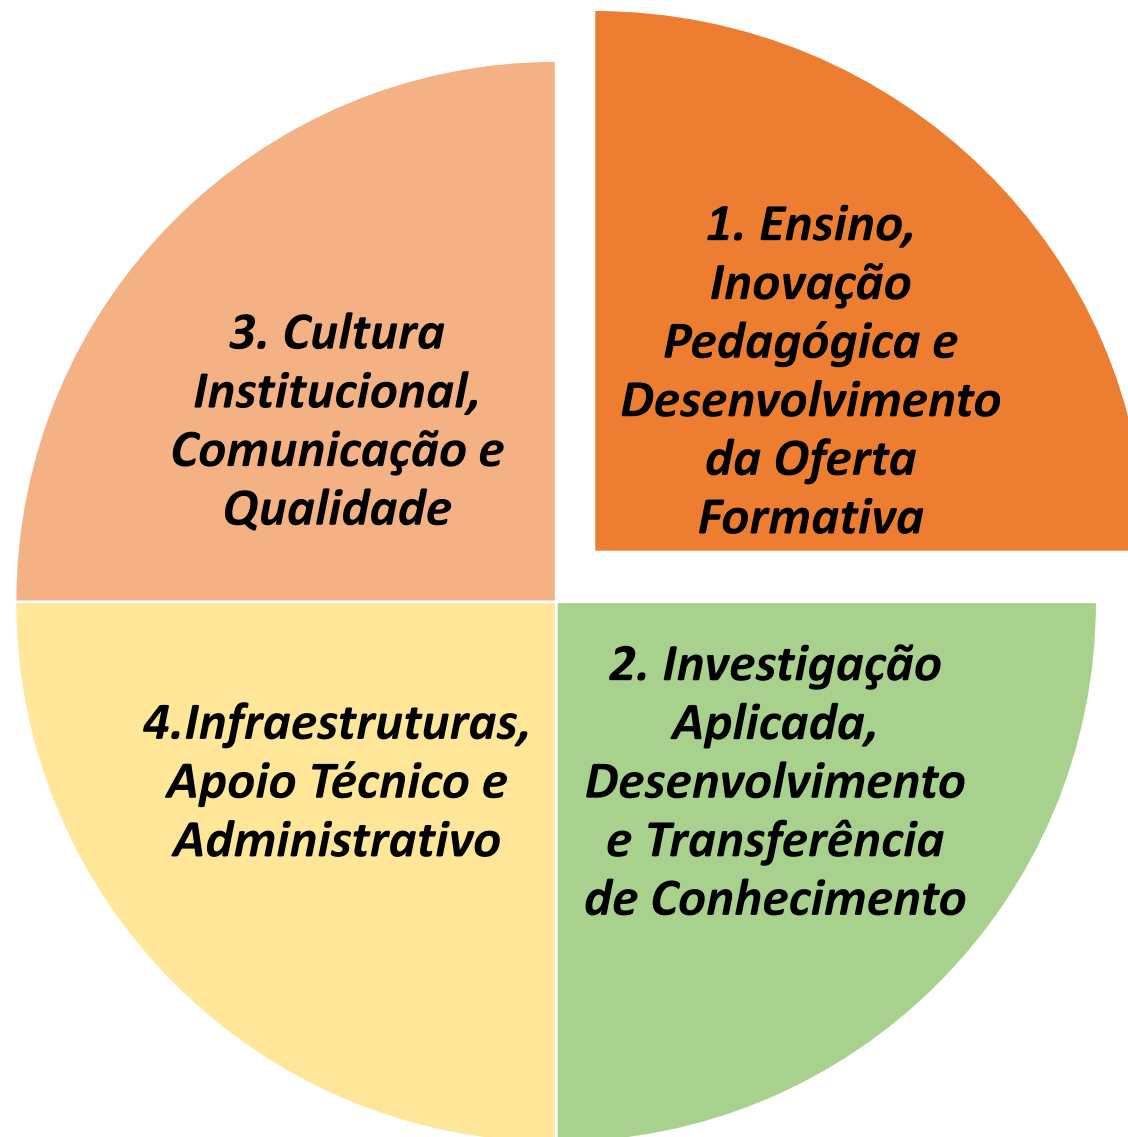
3. Cultura Institucional, Comunicação e Qualidade

1. Ensino, Inovação Pedagógica e Desenvolvimento da Oferta Formativa

4.Infraestruturas, Apoio Técnico e Administrativo

2. Investigação Aplicada, Desenvolvimento e Transferência de Conhecimento